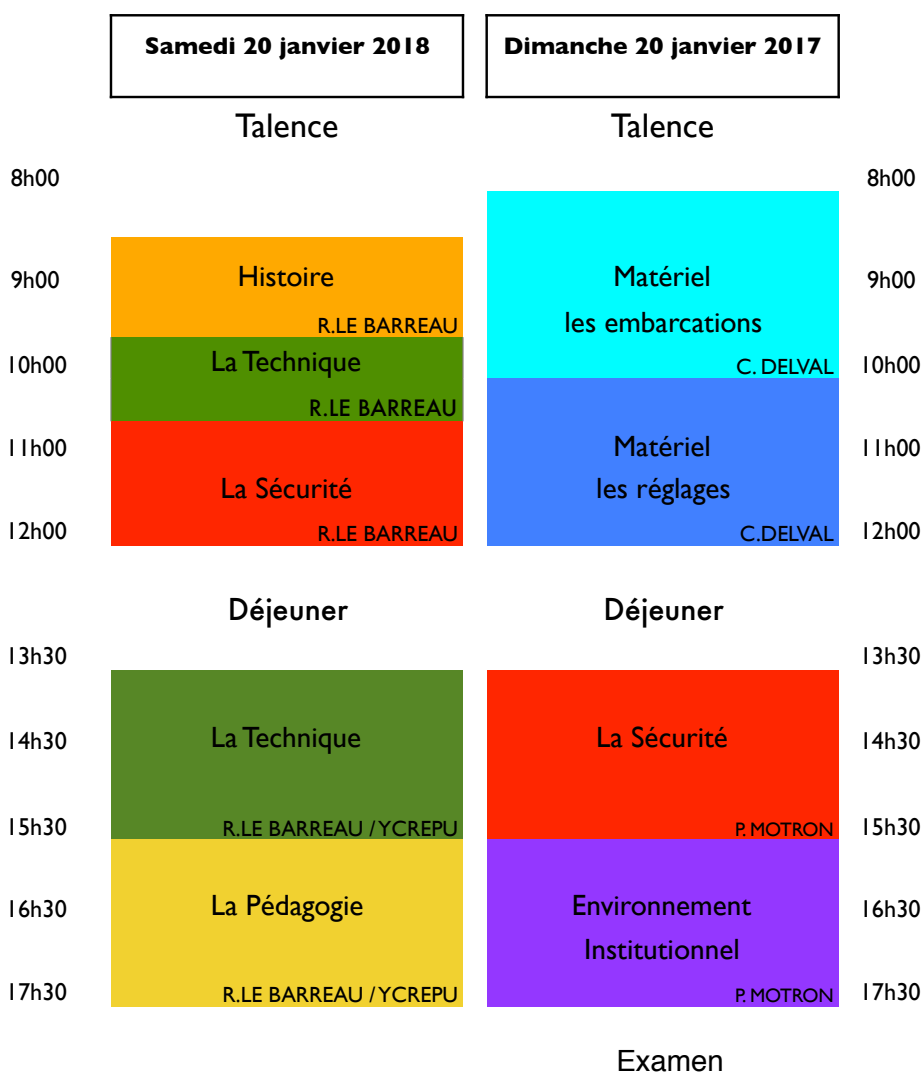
Samedi 20 janvier 2018

Dimanche 20 janvier 2017

Talence

Talence

8h00

8h00

9h00

Histoire

R.LE BARREAU

Matériel
les embarcations

C. DELVAL

9h00

10h00

La Technique

R.LE BARREAU

10h00

11h00

La Sécurité

R.LE BARREAU

Matériel
les réglages

C.DELVAL

11h00

12h00

12h00

Déjeuner

Déjeuner

13h30

13h30

14h30

La Technique

R.LE BARREAU / YCREPU

La Sécurité

P. MOTRON

14h30

15h30

15h30

16h30

La Pédagogie

R.LE BARREAU / YCREPU

Environnement
Institutionnel

P. MOTRON

16h30

17h30

17h30

Examen